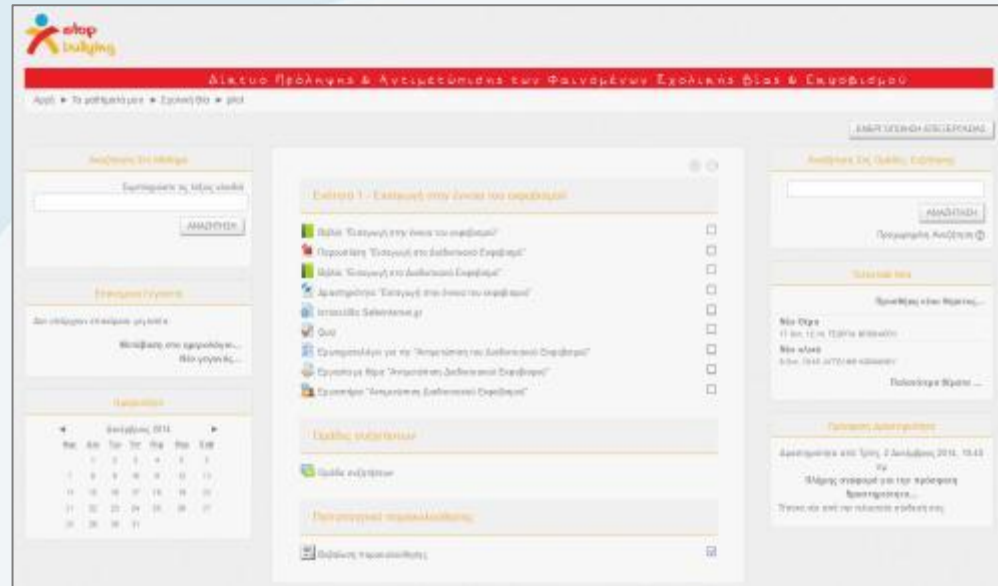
stop bullying

Δίκτυο Πρόληψης & Αντιμετώπισης των Φαινομένων Σχολικής Βίας & Εκφοβισμού

Αρχή ► Τα μαθήματά μου ► Σχολική Βία ► pilot

ΕΝΑΡΞΗ ΕΠΕΞΕΡΓΑΣΙΑΣ

Αναζήτηση στο Μάθημα

Συμπληρώστε τις λέξεις κλειδιά

ΑΝΑΖΗΤΗΣΗ

Τελευταία Νέα

Δεν υπάρχουν πρόσφατα γεγονότα

Μετάβαση στο ημερολόγιο...
Νέο γεγονός...

Ημερολόγιο

◄ Δεκέμβριος 2014 ►

| Κυρ | Δευ | Τρι | Τετ | Πεμ | Παρ | Σαβ |
|---|---|---|---|---|---|---|
| | 1 | 2 | 3 | 4 | 5 | 6 |
| 7 | 8 | 9 | 10 | 11 | 12 | 13 |
| 14 | 15 | 16 | 17 | 18 | 19 | 20 |
| 21 | 22 | 23 | 24 | 25 | 26 | 27 |
| 28 | 29 | 30 | 31 | | | |

Ενότητα 1 - Εισαγωγή στην έννοια του εκφοβισμού

Βιβλίο "Εισαγωγή στην έννοια του εκφοβισμού"
Παρουσίαση "Εισαγωγή στο Διαδικτυακό Εκφοβισμό"
Βιβλίο "Εισαγωγή στο Διαδικτυακό Εκφοβισμό"
Δραστηριότητα "Εισαγωγή στην έννοια του εκφοβισμού"
Ιστοσελίδα Saferinternet.gr
Quiz
Ερωτηματολόγιο για την "Αντιμετώπιση του Διαδικτυακού Εκφοβισμού"
Εργασία σε θέμα "Αντιμετώπιση Διαδικτυακού Εκφοβισμού"
Εργαστήριο "Αντιμετώπιση Διαδικτυακού Εκφοβισμού"

Ομάδα συζητήσεων

Ομάδα συζητήσεων

Πιστοποιητικό παρακολούθησης

Βεβαίωση παρακολούθησης

Αναζήτηση Σε Ομάδες Συζήτησης

ΑΝΑΖΗΤΗΣΗ
Προχωρημένη Αναζήτηση

Τελευταία Νέα

Προσθήκη νέου θέματος...

Νέο Θέμα
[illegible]

Νέο κλιμα
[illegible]

Παλαιότερα θέματα ...

Επόμενες Δραστηριότητες

Δραστηριότητα στις Τρίτη, 2 Δεκέμβριος 2014, 10:43 πμ
Βλέπος αναφορά για την πρόσφατη δραστηριότητα...
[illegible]